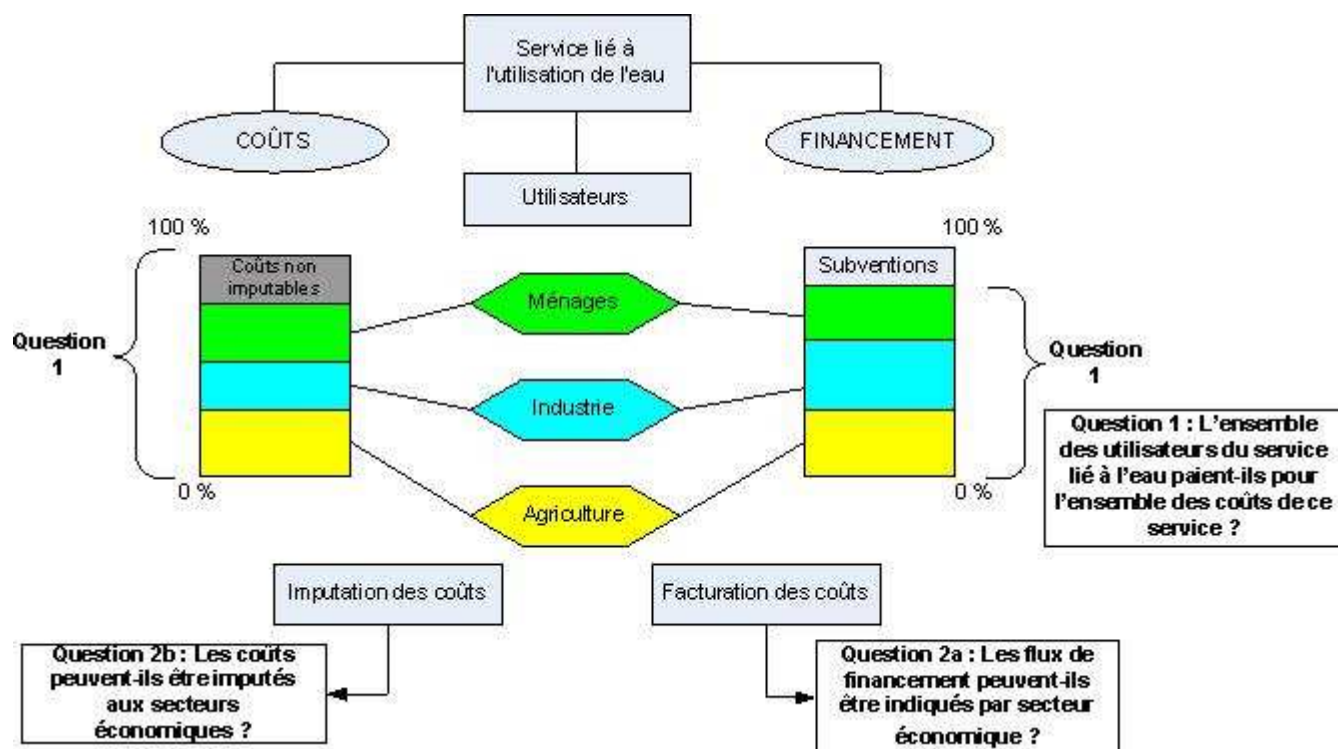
Service lié à l'utilisation de l'eau

COÛTS

FINANCEMENT

Utilisateurs

100 %

100 %

Coûts non imputables

Subventions

Question 1

Ménages

Question 1

Industrie

Question 1 : L'ensemble des utilisateurs du service lié à l'eau paient-ils pour l'ensemble des coûts de ce service ?

0 %

0 %

Agriculture

Imputation des coûts

Facturation des coûts

Question 2b : Les coûts peuvent-ils être imputés aux secteurs économiques ?

Question 2a : Les flux de financement peuvent-ils être indiqués par secteur économique ?